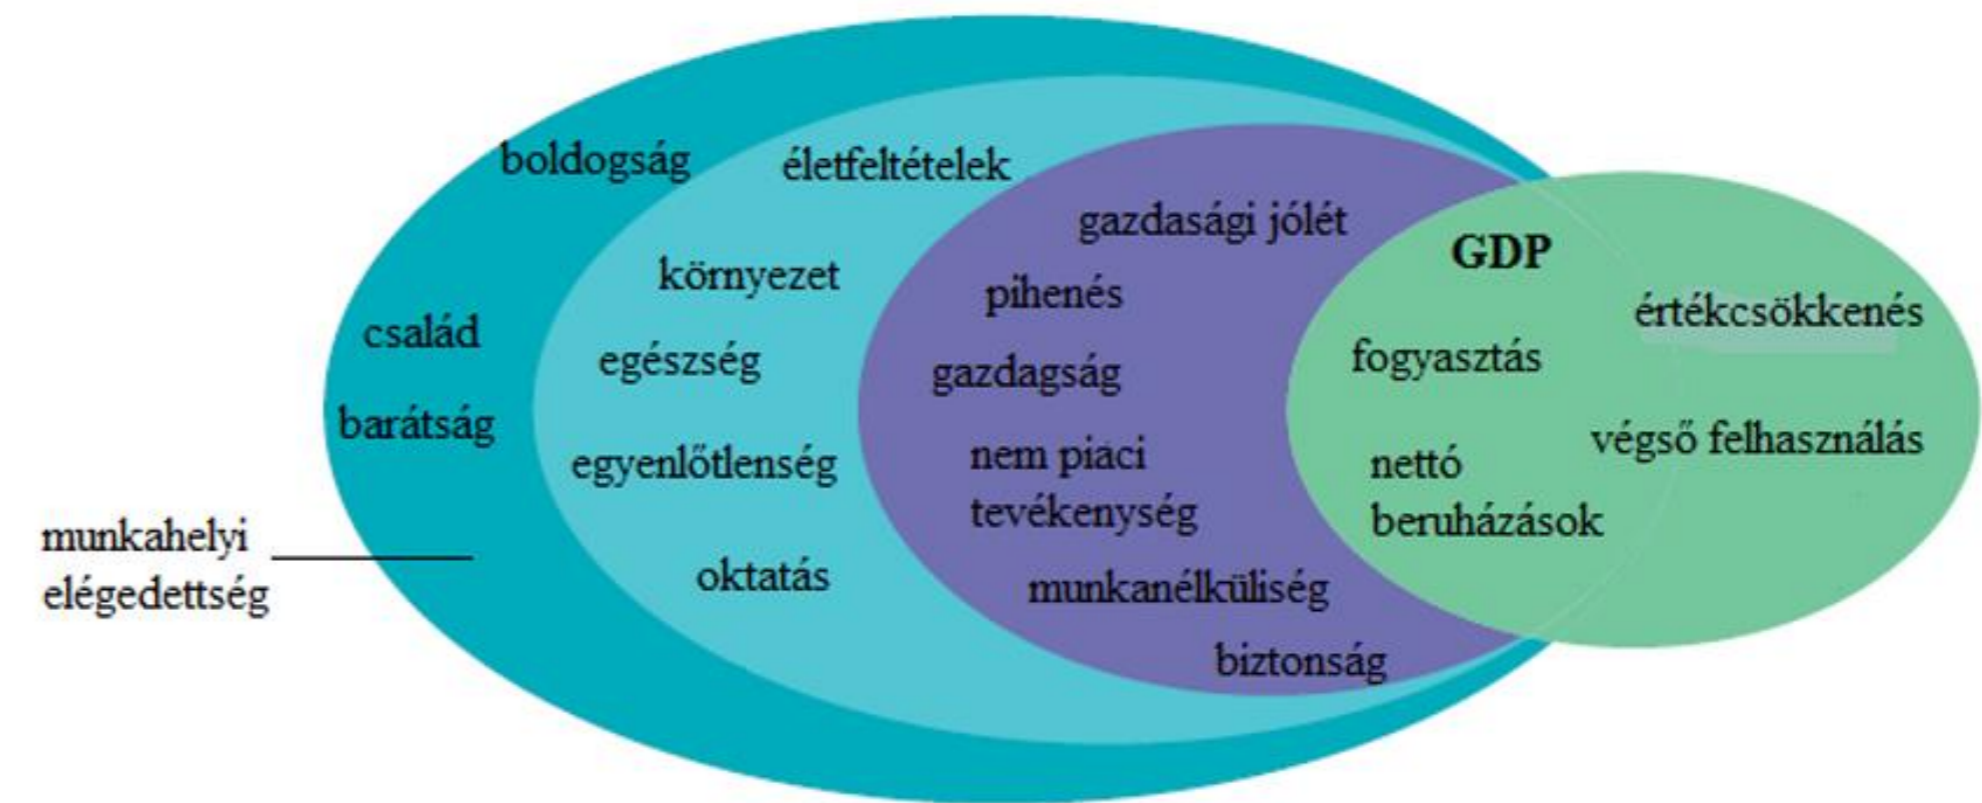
boldogság

életfeltételek

gazdasági jólét

GDP

környezet

pihenés

értékcsökkenés

család

egészség

gazdagság

fogyasztás

barátság

végső felhasználás

egyenlőtlenség

nem piaci tevékenység

nettó beruházások

munkahelyi elégedettség

oktatás

munkanélküliség

biztonság